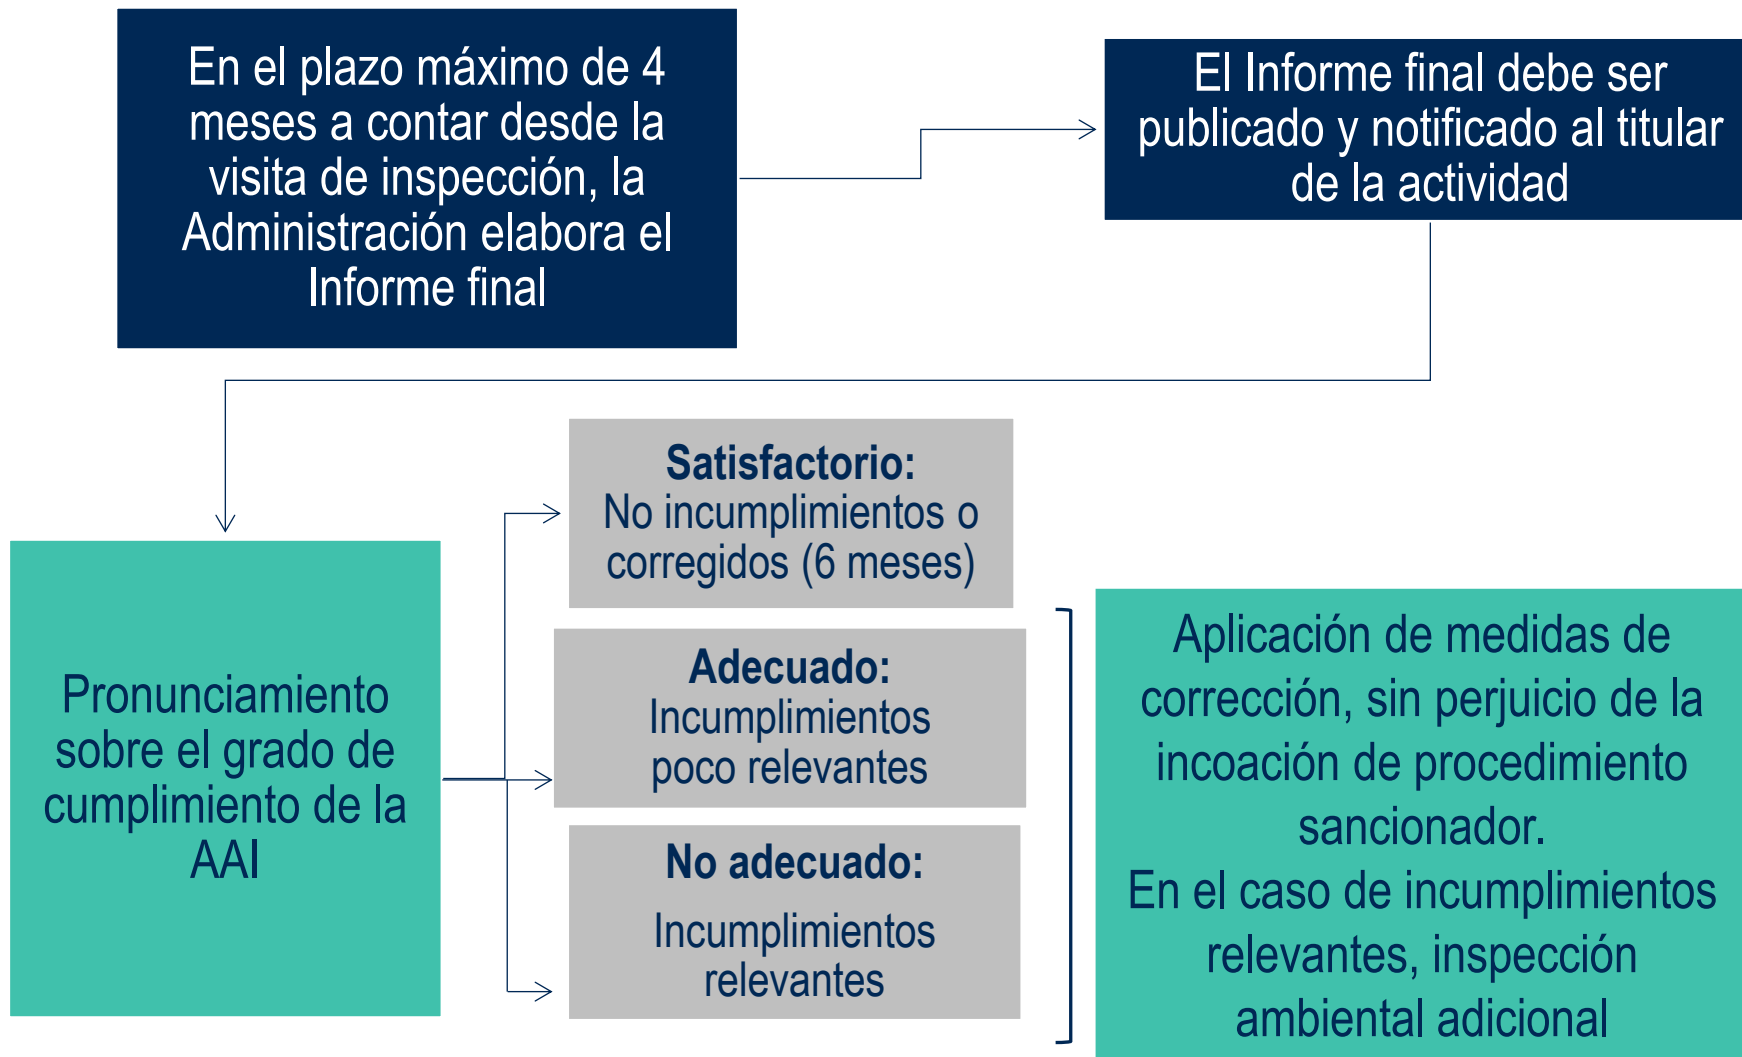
En el plazo máximo de 4 meses a contar desde la visita de inspección, la Administración elabora el Informe final

El Informe final debe ser publicado y notificado al titular de la actividad

Pronunciamiento sobre el grado de cumplimiento de la AAI

**Satisfactorio:**
No incumplimientos o corregidos (6 meses)

**Adecuado:**
Incumplimientos poco relevantes

**No adecuado:**
Incumplimientos relevantes

Aplicación de medidas de corrección, sin perjuicio de la incoación de procedimiento sancionador.
En el caso de incumplimientos relevantes, inspección ambiental adicional